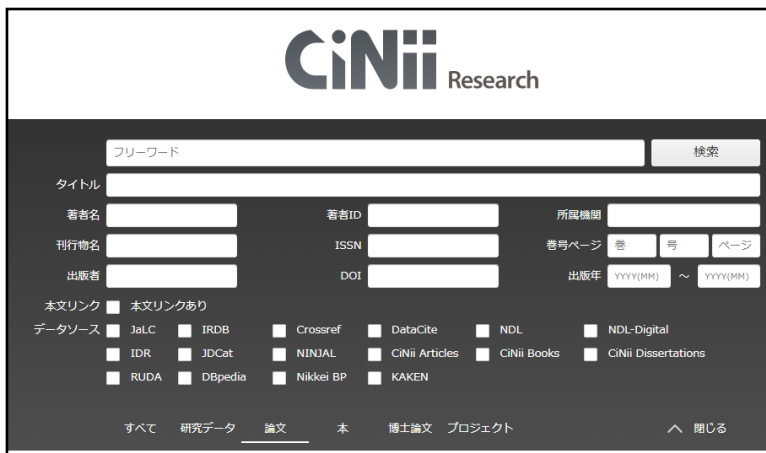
CiNii Research

フリーワード
検索
タイトル
著者名
著者ID
所属機関
刊行物名
ISSN
巻号ページ 巻 号 ページ
出版者
DOI
出版年 YYYY(MM) 〜 YYYY(MM)
本文リンク 本文リンクあり
データソース JaLC IRDB Crossref DataCite NDL NDL-Digital
IDR JDCat NINJAL CiNii Articles CiNii Books CiNii Dissertations
RUDA DBpedia Nikkei BP KAKEN

すべて 研究データ 論文 本 博士論文 プロジェクト
閉じる